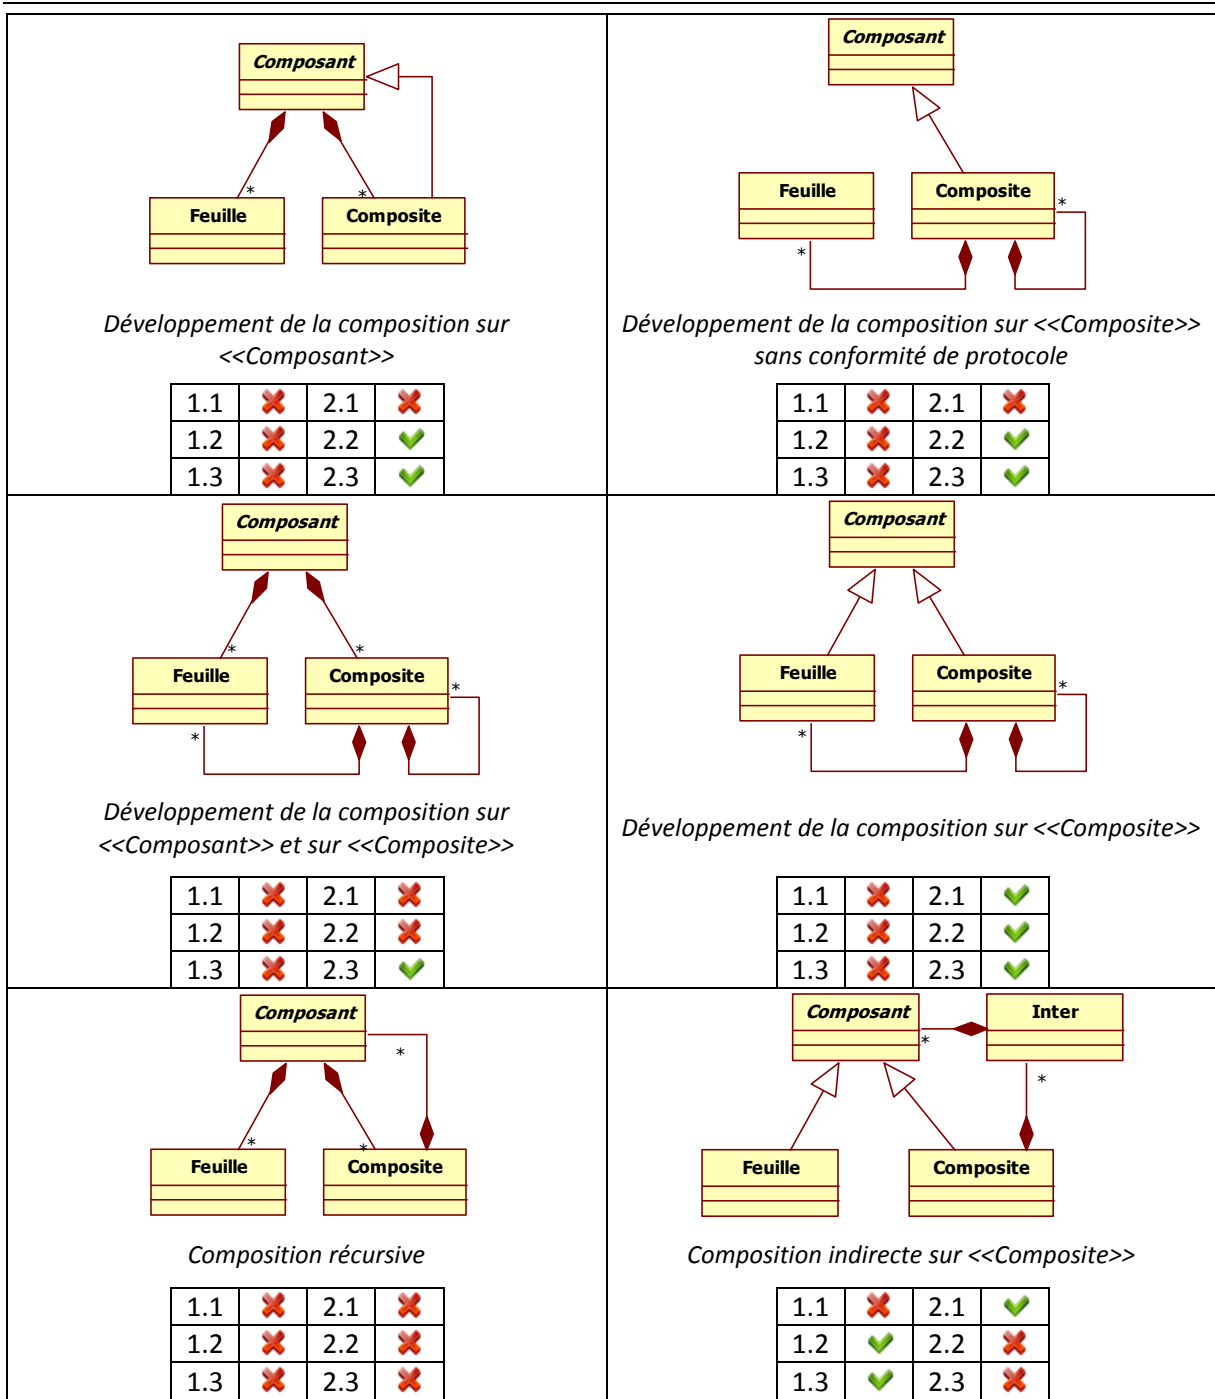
Composant

Feuille

Composite

*

*

Développement de la composition sur <<Composant>>

| 1.1 | ✗ | 2.1 | ✗ |
|---|---|---|---|
| 1.2 | ✗ | 2.2 | ✓ |
| 1.3 | ✗ | 2.3 | ✓ |

Composant

Feuille

Composite

*

*

Développement de la composition sur <<Composite>> sans conformité de protocole

| 1.1 | ✗ | 2.1 | ✗ |
|---|---|---|---|
| 1.2 | ✗ | 2.2 | ✓ |
| 1.3 | ✗ | 2.3 | ✓ |

Composant

Feuille

Composite

*

*

*

*

Développement de la composition sur <<Composant>> et sur <<Composite>>

| 1.1 | ✗ | 2.1 | ✗ |
|---|---|---|---|
| 1.2 | ✗ | 2.2 | ✗ |
| 1.3 | ✗ | 2.3 | ✓ |

Composant

Feuille

Composite

*

*

Développement de la composition sur <<Composite>>

| 1.1 | ✗ | 2.1 | ✓ |
|---|---|---|---|
| 1.2 | ✗ | 2.2 | ✓ |
| 1.3 | ✗ | 2.3 | ✓ |

Composant

*

Feuille

Composite

*

*

Composition récursive

| 1.1 | ✗ | 2.1 | ✗ |
|---|---|---|---|
| 1.2 | ✗ | 2.2 | ✗ |
| 1.3 | ✗ | 2.3 | ✗ |

Composant

Inter

*

*

Feuille

Composite

Composition indirecte sur <<Composite>>

| 1.1 | ✗ | 2.1 | ✓ |
|---|---|---|---|
| 1.2 | ✓ | 2.2 | ✗ |
| 1.3 | ✓ | 2.3 | ✗ |